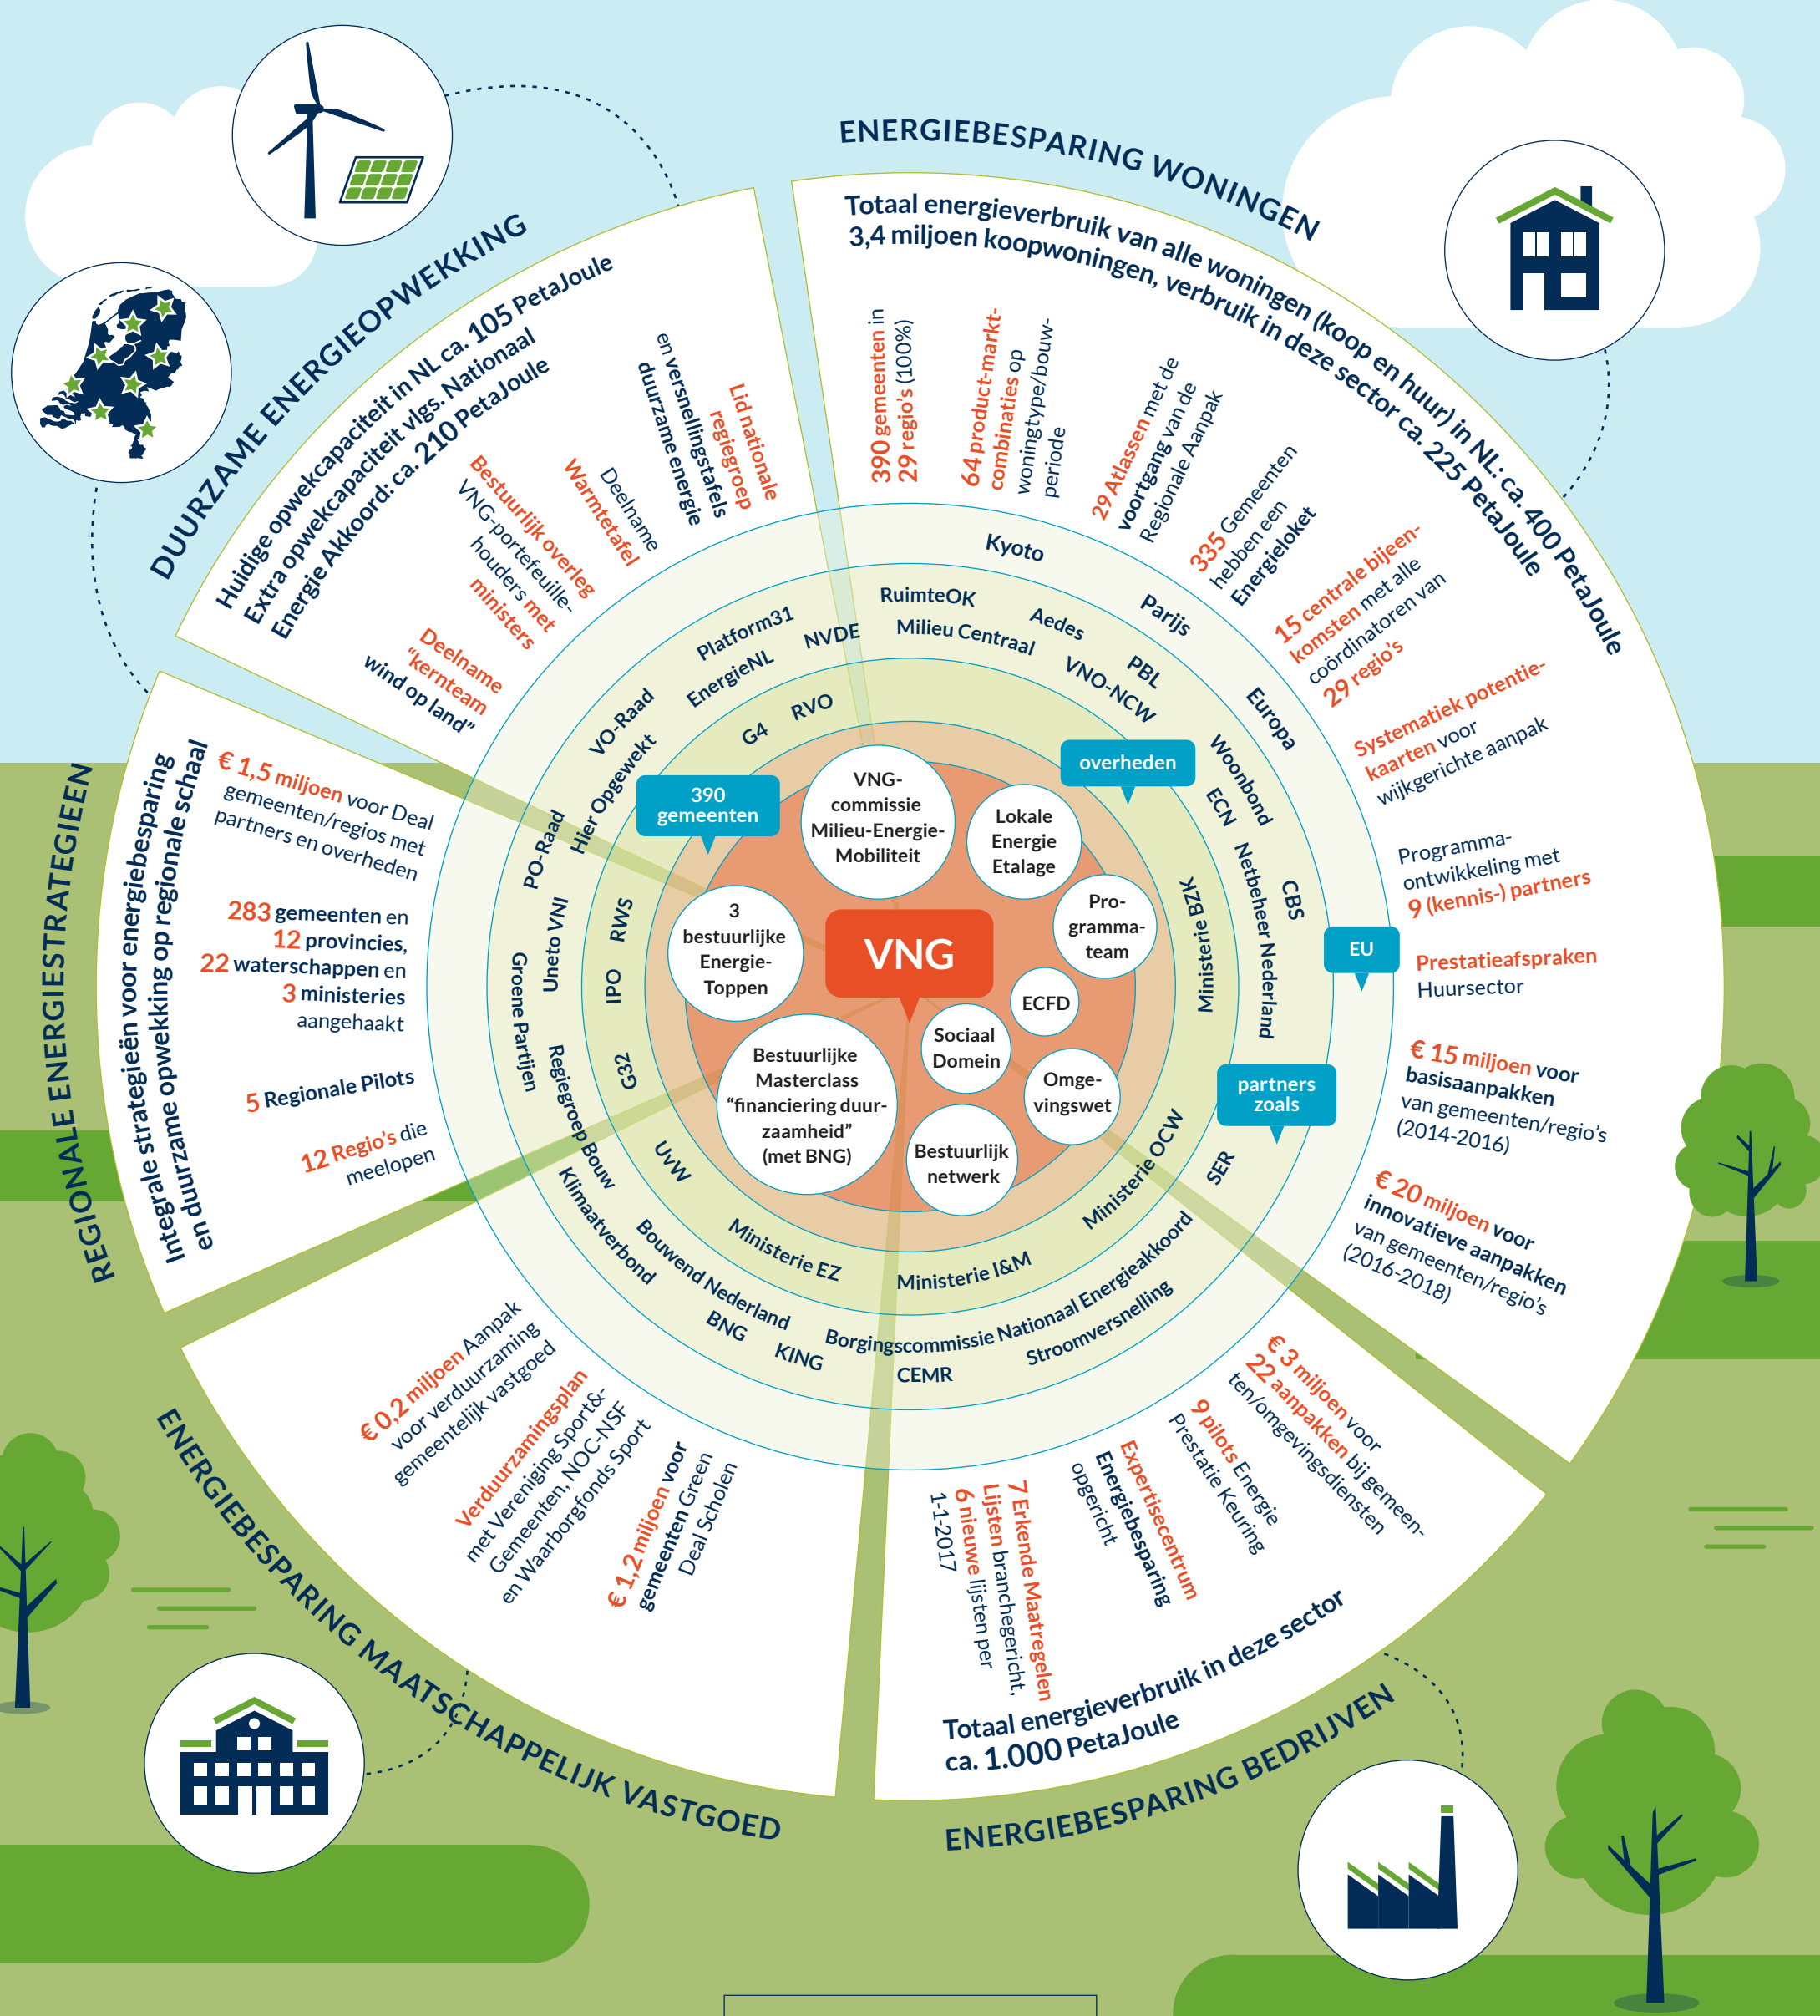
ENERGIEBESPARING WONINGEN

Totaal energieverbruik van alle woningen (koop en huur) in NL: ca. 400 PetaJoule
3,4 miljoen koopwoningen, verbruik in deze sector ca. 225 PetaJoule

390 gemeenten in 29 regio's (100%)

64 product-markt-combinaties op woningtype/bouwperiode

29 Atlassen met de voortgang van de Regionale Aanpak

335 Gemeenten hebben een Energieloket

15 centrale bijeenkomsten met alle coördinatoren van 29 regio's

Systematiek potentiekaarten voor wijkgerichte aanpak

Programma-ontwikkeling met 9 (kennis-) partners

Prestatieafspraken Huursector

€ 15 miljoen voor basisaanpakken van gemeenten/regio's (2014-2016)

€ 20 miljoen voor innovatieve aanpakken van gemeenten/regio's (2016-2018)

DUURZAME ENERGIEOPWEKKING

Huidige opwekcapaciteit in NL ca. 105 PetaJoule
Extra opwekcapaciteit vlgs. Nationaal Energie Akkoord: ca. 210 PetaJoule

Lid nationale regiegroep en versnellingstafels duurzame energie

Deelname Warmtetafel

Bestuurlijk overleg VNG-portefeuillehouders met ministers

Deelname "kernteam wind op land"

REGIONALE ENERGIESTRATEGIEEN

Integrale strategieën voor energiebesparing en duurzame opwekking op regionale schaal

€ 1,5 miljoen voor Deal gemeenten/regios met partners en overheden

283 gemeenten en 12 provincies, 22 waterschappen en 3 ministeries aangehaakt

5 Regionale Pilots

12 Regio's die meelopen

ENERGIEBESPARING MAATSCHAPPELIJK VASTGOED

€ 0,2 miljoen Aanpak voor verduurzaming gemeentelijk vastgoed

Verduurzamingsplan met Vereniging Sport&Gemeenten, NOC-NSF en Waarborgfonds Sport

€ 1,2 miljoen voor gemeenten Green Deal Scholen

ENERGIEBESPARING BEDRIJVEN

Totaal energieverbruik in deze sector ca. 1.000 PetaJoule

€ 3 miljoen voor 22 aanpakken bij gemeenten/omgevingsdiensten

9 pilots Energie Prestatie Keuring

Expertisecentrum Energiebesparing opgericht

7 Erkende Maatregelen Lijsten branchegericht, 6 nieuwe lijsten per 1-1-2017

VNG

VNG-commissie Milieu-Energie-Mobiliteit

Lokale Energie Etalage

Pro-gramma-team

ECFD

Sociaal Domein

Omge-vingswet

Bestuurlijk netwerk

Bestuurlijke Masterclass "financiering duurzaamheid" (met BNG)

3 bestuurlijke Energie-Toppen

390 gemeenten

overheden

EU

partners zoals

Kyoto
Parijs
Europa
Woonbond
CBS
ECN
Netbeheer Nederland
SER
RuimteOK
Aedes
Milieu Centraal
PBL
VNO-NCW
Ministerie BZK
Ministerie OCW
Ministerie I&M
Ministerie EZ
Borgingscommissie Nationaal Energieakkoord
Stroomversnelling
CEMR
KING
BNG
Bouwend Nederland
Klimaatverbond
Regiegroep Bouw
Groene Partijen
Uneto VNI
PO-Raad
VO-Raad
Platform31
NVDE
EnergieNL
Hier Opgewekt
G4
RVO
RWS
IPO
G32
UvW